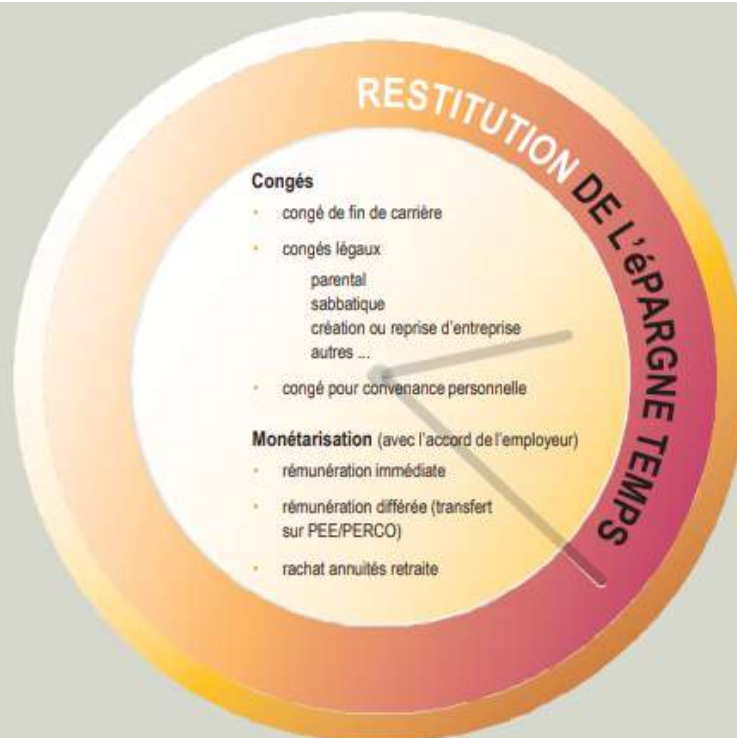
RESTITUTION DE L'éPARGNE TEMPS

Congés

- congé de fin de carrière
- congés légaux
  parental
  sabbatique
  création ou reprise d'entreprise
  autres ...
- congé pour convenance personnelle

Monétarisation (avec l'accord de l'employeur)

- rémunération immédiate
- rémunération différée (transfert sur PEE/PERCO)
- rachat annuités retraite